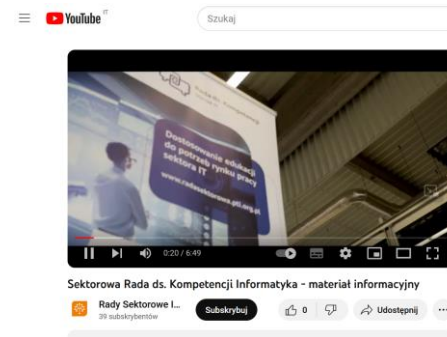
YouTube PL

Szukaj

Dostosowanie edukacji do potrzeb rynku pracy sektora IT

www.radasektorowa.pit.org.pl

0:20 / 6:49

Sektorowa Rada ds. Kompetencji Informatyka - materiał informacyjny

Rady Sektorowe I...
39 subskrybentów

Subskrybuj

0

Udostępnij